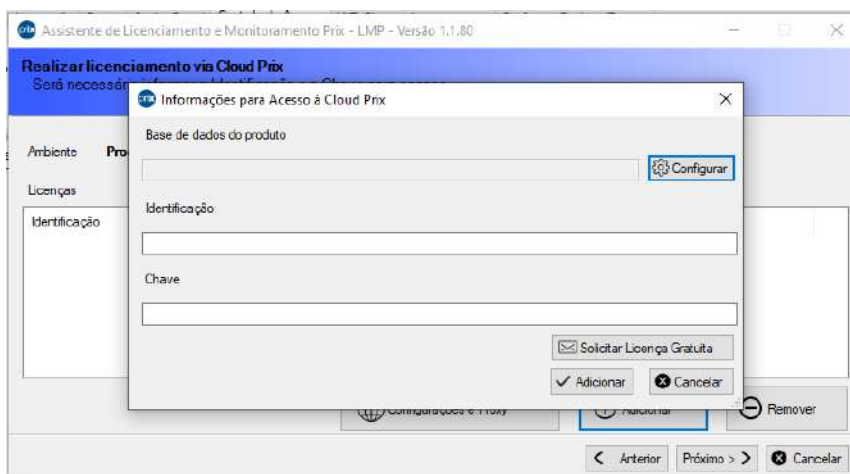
Assistente de Licenciamento e Monitoramento Prix - LMP - Versão 1.1.80

Realizar licenciamento via Cloud Prix
Será necessá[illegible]

Ambiente Pro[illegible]

Licenças

Identificação

Informações para Acesso à Cloud Prix

Base de dados do produto

Configurar

Identificação

Chave

Solicitar Licença Gratuita

Adicionar

Cancelar

Configurações e Proxy

Adicionar

Remover

< Anterior

Próximo > >

Cancelar